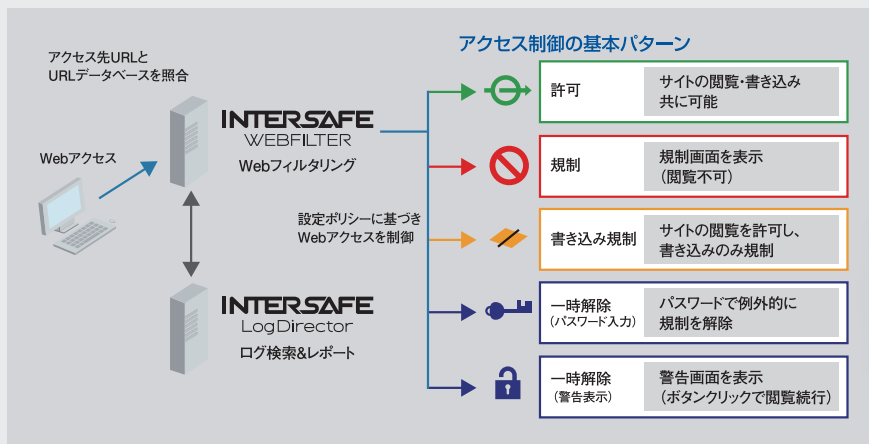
アクセス先URLと
URLデータベースを照合

Webアクセス

INTERSAFE
WEBFILTER
Webフィルタリング

設定ポリシーに基づき
Webアクセスを制御

INTERSAFE
LogDirector
ログ検索&レポート

アクセス制御の基本パターン

| | |
|---|---|
| 許可 | サイトの閲覧・書き込み 共に可能 |
| 規制 | 規制画面を表示 (閲覧不可) |
| 書き込み規制 | サイトの閲覧を許可し、 書き込みのみ規制 |
| 一時解除 (パスワード入力) | パスワードで例外的に 規制を解除 |
| 一時解除 (警告表示) | 警告画面を表示 (ボタンクリックで閲覧続行) |